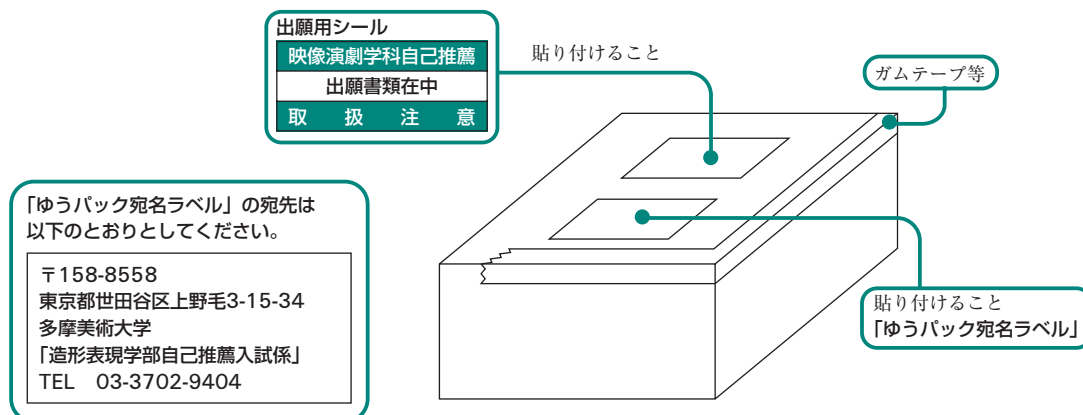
出願用シール
映像演劇学科自己推薦
出願書類在中
取　扱　注　意

貼り付けること

ガムテープ等

「ゆうパック宛名ラベル」の宛先は以下のとおりとしてください。

〒158-8558
東京都世田谷区上野毛3-15-34
多摩美術大学
「造形表現学部自己推薦入試係」
TEL　03-3702-9404

貼り付けること
「ゆうパック宛名ラベル」